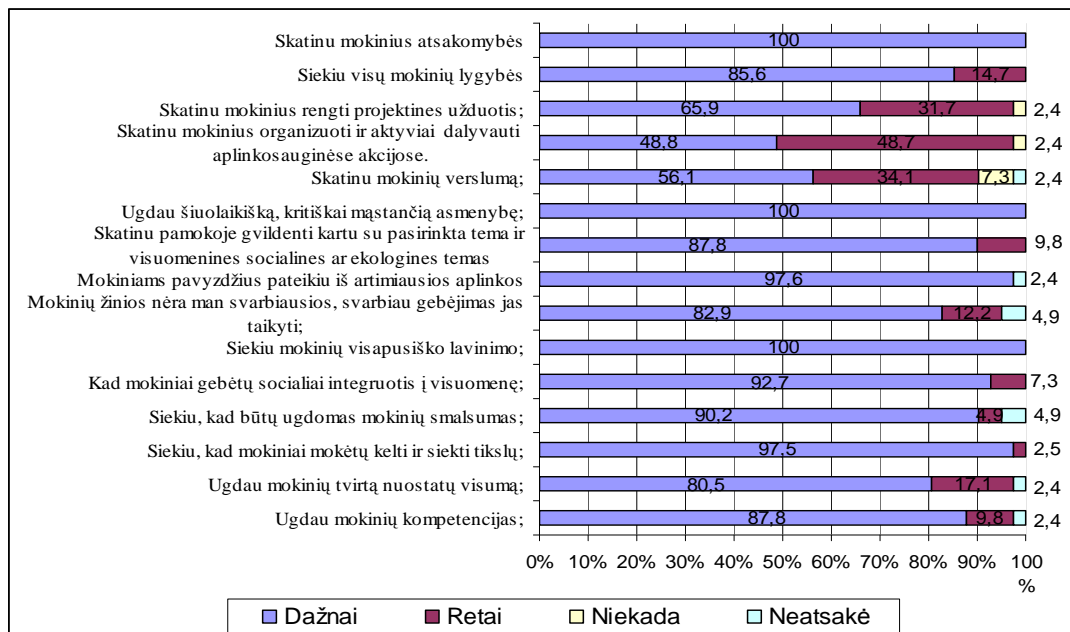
Skatinu mokinius atsakomybės 100

Siekiu visų mokinių lygybės 85,6 14,7

Skatinu mokinius rengti projektines užduotis; 65,9 31,7 2,4

Skatinu mokinius organizuoti ir aktyviai dalyvauti aplinkosauginėse akcijose. 48,8 48,7 2,4

Skatinu mokinių verslumą; 56,1 34,1 7,3 2,4

Ugdau šiuolaikišką, kritiškai mąstančią asmenybę; 100

Skatinu pamokoje gvildenti kartu su pasirinkta tema ir visuomenines socialines ar ekologines temas 87,8 9,8

Mokiniams pavyzdžius pateikiu iš artimiausios aplinkos 97,6 2,4

Mokinių žinios nėra man svarbiausios, svarbiau gebėjimas jas taikyti; 82,9 12,2 4,9

Siekiu mokinių visapusiško lavinimo; 100

Kad mokiniai gebėtų socialiai integruotis į visuomenę; 92,7 7,3

Siekiu, kad būtų ugdomas mokinių smalsumas; 90,2 4,9 4,9

Siekiu, kad mokiniai mokėtų kelti ir siekti tikslų; 97,5 2,5

Ugdau mokinių tvirtą nuostatų visumą; 80,5 17,1 2,4

Ugdau mokinių kompetencijas; 87,8 9,8 2,4

0% 10% 20% 30% 40% 50% 60% 70% 80% 90% 100 %

Dažnai Retai Niekada Neatsakė